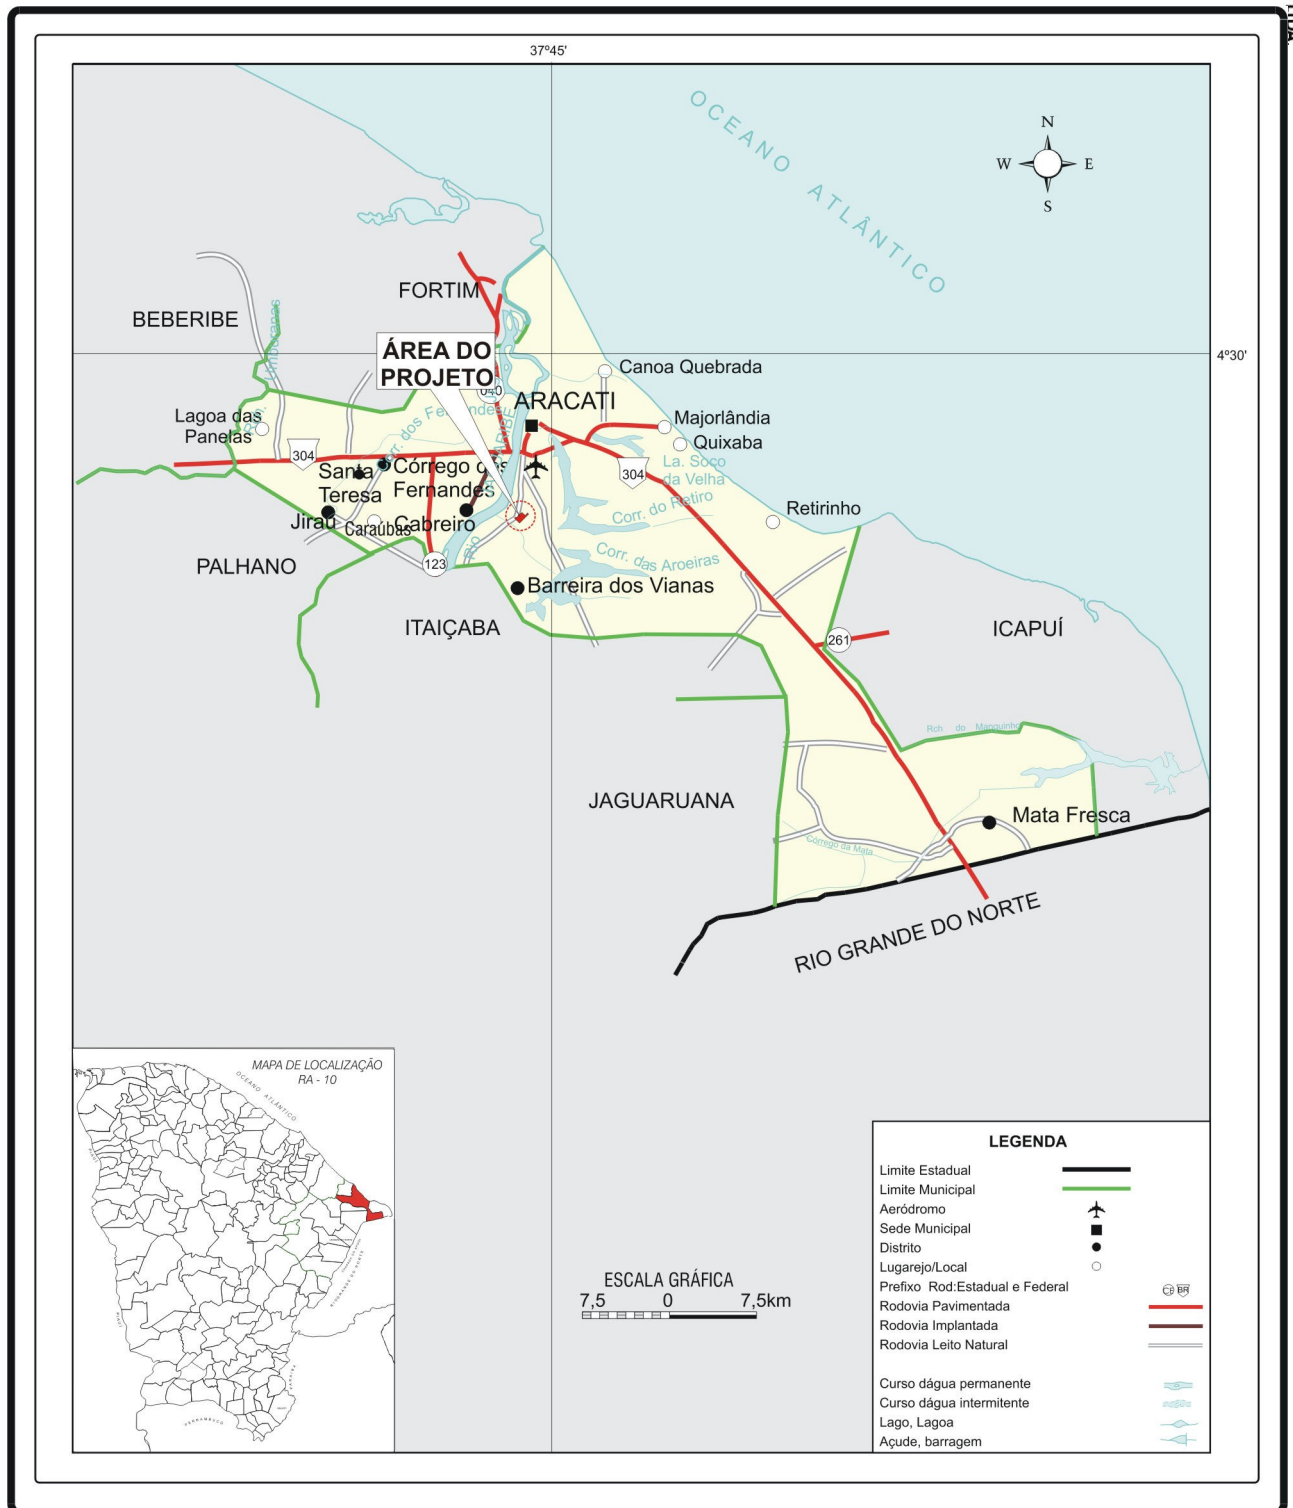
37°45'

OCEANO ATLÂNTICO

N
W E
S

4°30'

FORTIM

BEBERIBE

ÁREA DO PROJETO

040

Canoa Quebrada

ARACATI

Lagoa das Panelas

Majorlândia

Quixaba

304

Santa Teresa

Córrego dos Fernandes

Corr. dos Fernandes

304

La. Soco da Velha

Corr. do Retiro

Retirinho

Jirau

Caraúbas

Cabreiro

Corr. das Aroeiras

PALHANO

123

Barreira dos Vianas

ITAIÇABA

261

ICAPUÍ

JAGUARUANA

Mata Fresca

Córrego da Mata

RIO GRANDE DO NORTE

MAPA DE LOCALIZAÇÃO
RA - 10

OCEANO ATLÂNTICO

ESCALA GRÁFICA
7,5 0 7,5km

LEGENDA
Limite Estadual
Limite Municipal
Aeródromo
Sede Municipal
Distrito
Lugarejo/Local
Prefixo Rod:Estadual e Federal
Rodovia Pavimentada
Rodovia Implantada
Rodovia Leito Natural

Curso dágua permanente
Curso dágua intermitente
Lago, Lagoa
Açude, barragem